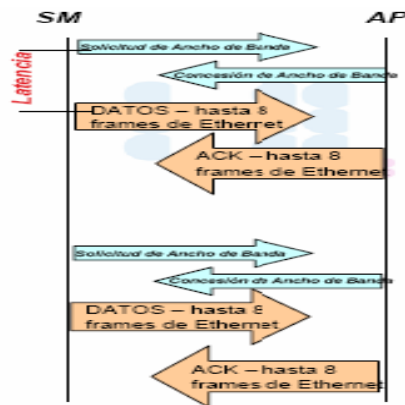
SM

AP

Latencia

Solicitud de Ancho de Banda

Concesión de Ancho de Banda

DATOS – hasta 8 frames de Ethernet

ACK – hasta 8 frames de Ethernet

Solicitud de Ancho de Banda

Concesión de Ancho de Banda

DATOS – hasta 8 frames de Ethernet

ACK – hasta 8 frames de Ethernet